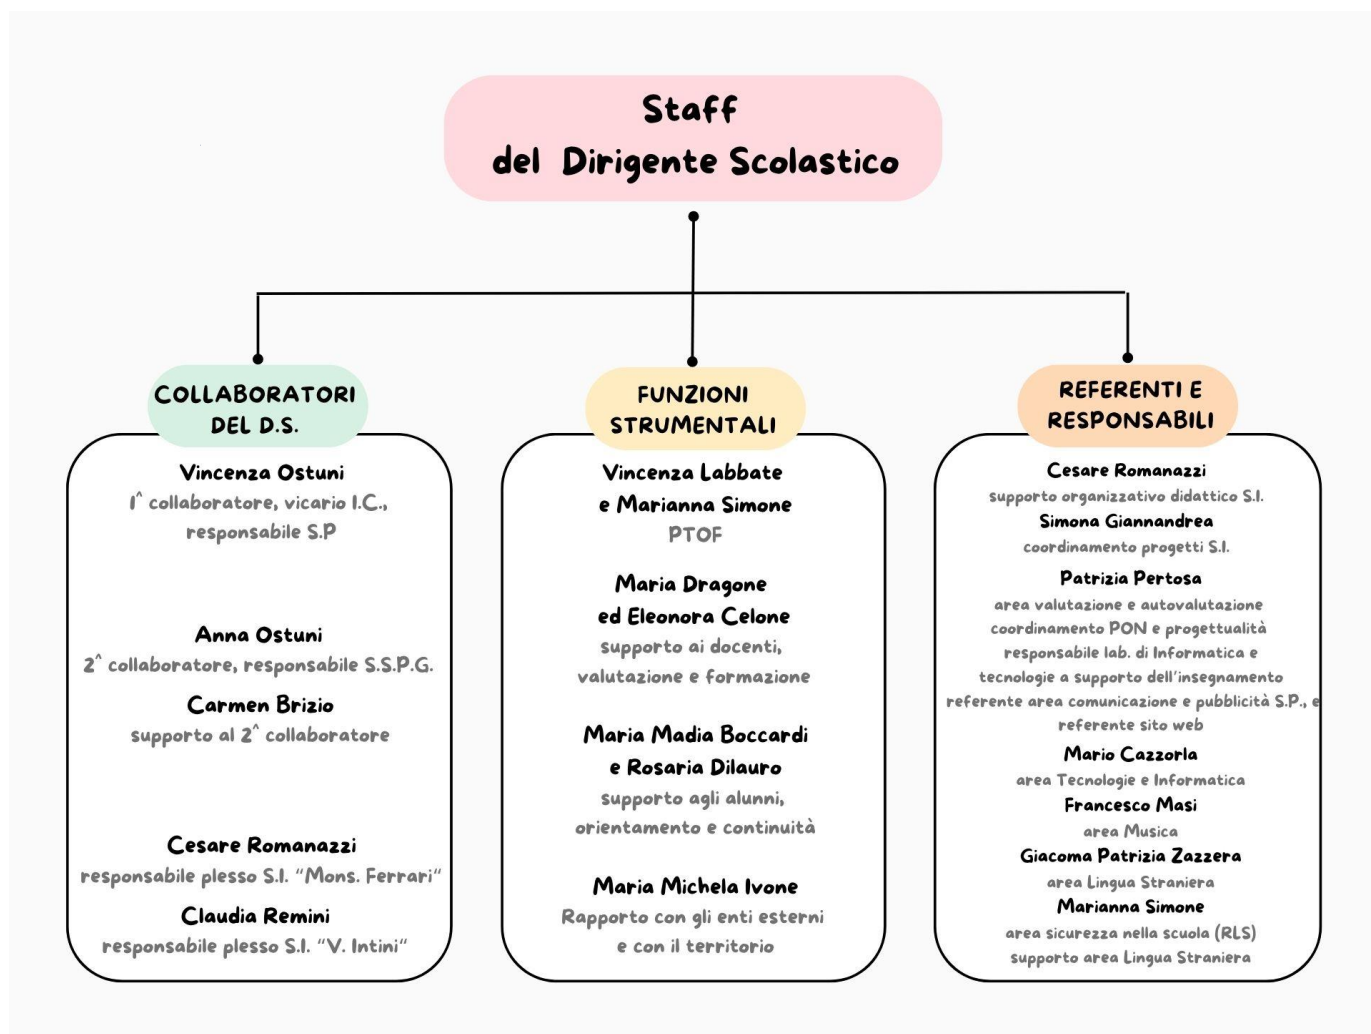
Staff
del Dirigente Scolastico

COLLABORATORI DEL D.S.

Vincenza Ostuni
1^ collaboratore, vicario I.C., responsabile S.P

Anna Ostuni
2^ collaboratore, responsabile S.S.P.G.

Carmen Brizio
supporto al 2^ collaboratore

Cesare Romanazzi
responsabile plesso S.I. "Mons. Ferrari"

Claudia Remini
responsabile plesso S.I. "V. Intini"

FUNZIONI STRUMENTALI

Vincenza Labbate e Marianna Simone
PTOF

Maria Dragone ed Eleonora Celone
supporto ai docenti, valutazione e formazione

Maria Madia Boccardi e Rosaria Dilauro
supporto agli alunni, orientamento e continuità

Maria Michela Ivone
Rapporto con gli enti esterni e con il territorio

REFERENTI E RESPONSABILI

Cesare Romanazzi
supporto organizzativo didattico S.I.

Simona Giannandrea
coordinamento progetti S.I.

Patrizia Pertosa
area valutazione e autovalutazione
coordinamento PON e progettualità
responsabile lab. di Informatica e tecnologie a supporto dell'insegnamento
referente area comunicazione e pubblicità S.P., e referente sito web

Mario Cazzorla
area Tecnologie e Informatica

Francesco Masi
area Musica

Giacoma Patrizia Zazzera
area Lingua Straniera

Marianna Simone
area sicurezza nella scuola (RLS)
supporto area Lingua Straniera